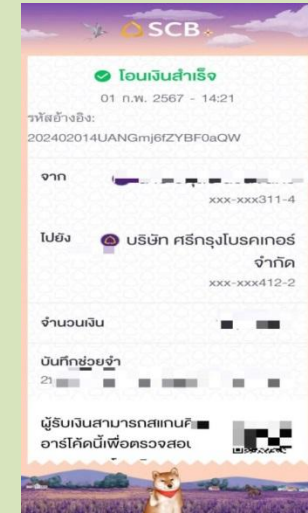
SCB

โอนเงินสำเร็จ

01 ก.พ. 2567 - 14:21

รหัสอ้างอิง:

202402014UANGmj6fZYBF0aQW

จาก

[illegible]

xxx-xxx311-4

ไปยัง

บริษัท ศรีกรุงโบรคเกอร์ จำกัด

xxx-xxx412-2

จำนวนเงิน

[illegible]

บันทึกช่วยจำ

21 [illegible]

ผู้รับเงินสามารถสแกนคิ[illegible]อาร์โค้ดนี้เพื่อตรวจสอบ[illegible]